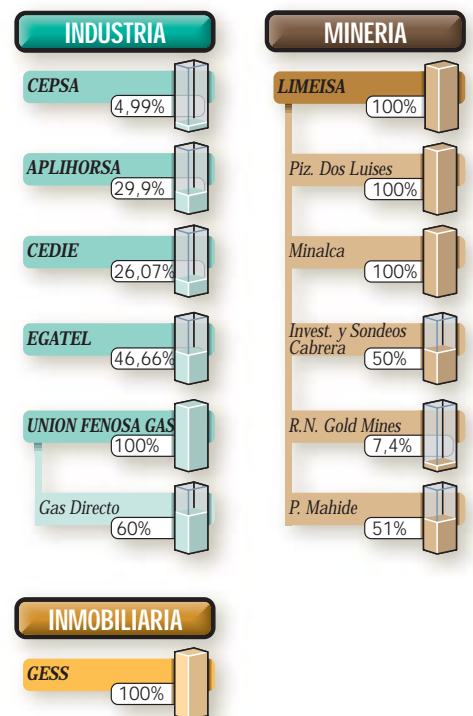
INDUSTRIA

CEPSA
4,99%

APLIHORSA
29,9%

CEDIE
26,07%

EGATEL
46,66%

UNION FENOSA GAS
100%

Gas Directo
60%

MINERIA

LIMEISA
100%

Piz. Dos Luises
100%

Minalca
100%

Invest. y Sondeos Cabrera
50%

R.N. Gold Mines
7,4%

P. Mahide
51%

INMOBILIARIA

GESS
100%